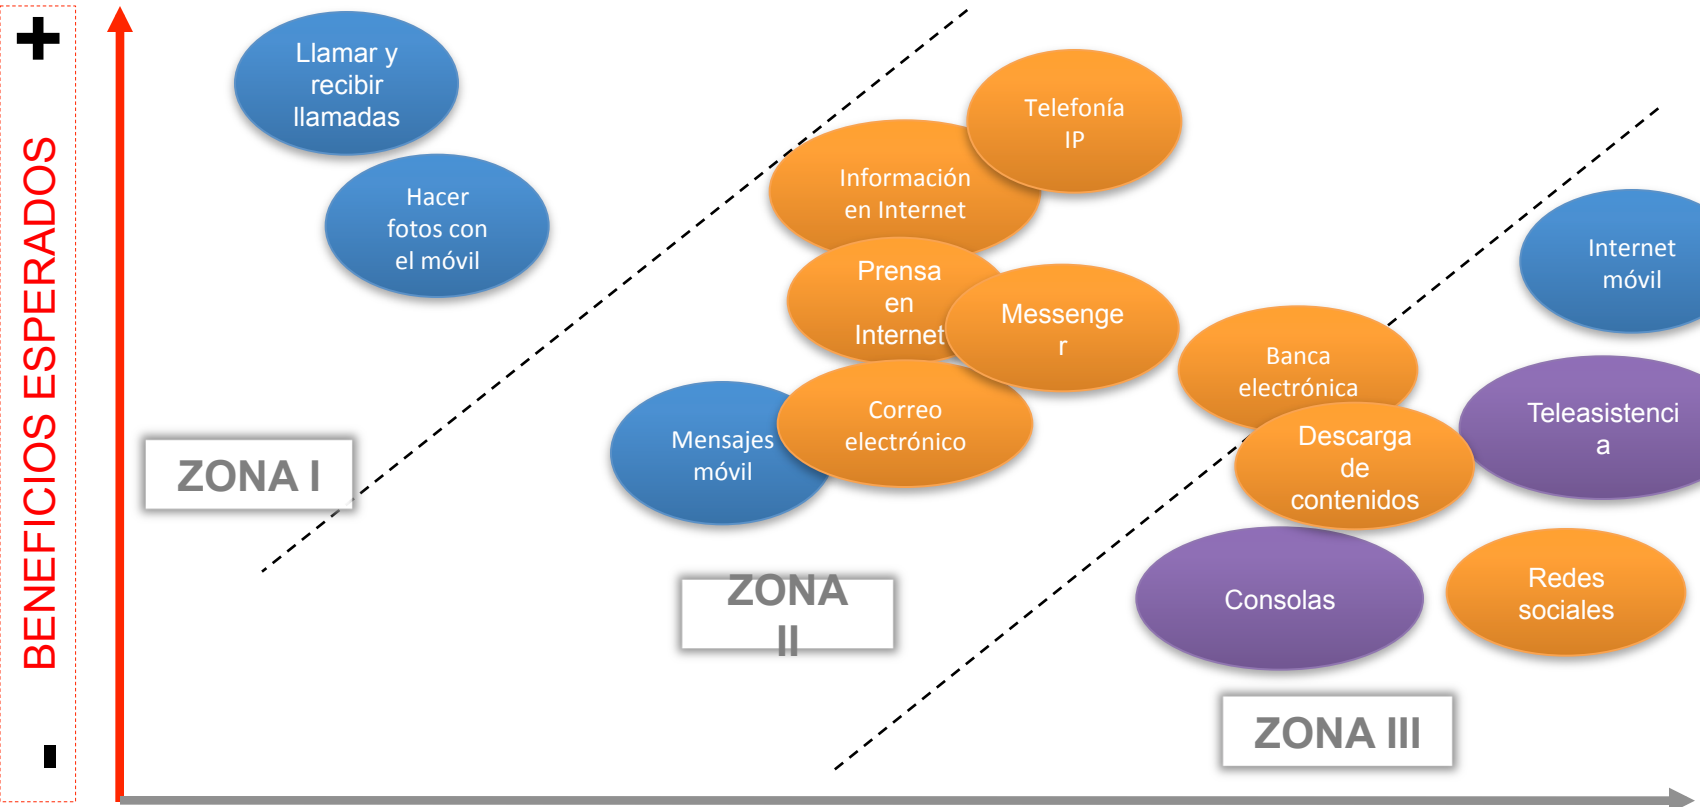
+

BENEFICIOS ESPERADOS

-

Llamar y recibir llamadas

Hacer fotos con el móvil

ZONA I

Telefonía IP

Información en Internet

Prensa en Internet

Messenge r

Mensajes móvil

Correo electrónico

ZONA II

Internet móvil

Banca electrónica

Teleasistenci a

Descarga de contenidos

Consolas

Redes sociales

ZONA III